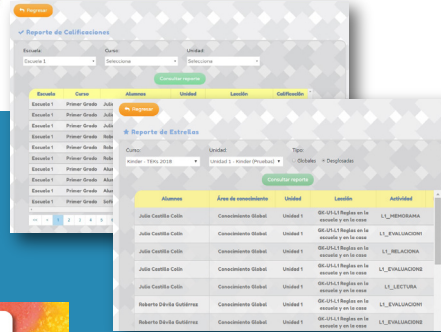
Regresar

Reporte de Calificaciones

Escuela: Escuela 1

Curso: Seleccione

Unidad: Seleccione

Consultar reporte

| Escuela | Curso | Alumnos | Unidad | Lección | Calificación |
|---|---|---|---|---|---|
| Escuela 1 | Primer Grado | Julia | | | |
| Escuela 1 | Primer Grado | Julia | | | |
| Escuela 1 | Primer Grado | Julia | | | |
| Escuela 1 | Primer Grado | Julia | | | |
| Escuela 1 | Primer Grado | Rob | | | |
| Escuela 1 | Primer Grado | Alu | | | |
| Escuela 1 | Primer Grado | Alu | | | |
| Escuela 1 | Primer Grado | Alu | | | |
| Escuela 1 | Primer Grado | Alu | | | |
| Escuela 1 | Primer Grado | Sof | | | |

« ‹ 1 2 3 4 5 6

Regresar

Reporte de Estrellas

Curso: Kinder - Tikto 2018

Unidad: Unidad 1 - Kinder (Pruebas)

Tipo: Globales Desglosadas

Consultar reporte

| Alumnos | Área de conocimiento | Unidad | Lección | Actividad |
|---|---|---|---|---|
| Julia Castilla Colín | Conocimiento Global | Unidad 1 | GK-U1-L1 Reglas en la escuela y en la casa | L1_MEMORAMA |
| Julia Castilla Colín | Conocimiento Global | Unidad 1 | GK-U1-L1 Reglas en la escuela y en la casa | L1_EVALUACIONI |
| Julia Castilla Colín | Conocimiento Global | Unidad 1 | GK-U1-L1 Reglas en la escuela y en la casa | L1_RELACIONA |
| Julia Castilla Colín | Conocimiento Global | Unidad 1 | GK-U1-L1 Reglas en la escuela y en la casa | L1_EVALUACIONI |
| Julia Castilla Colín | Conocimiento Global | Unidad 1 | GK-U1-L1 Reglas en la escuela y en la casa | L1_LECTURA |
| Roberto Dávila Gutiérrez | Conocimiento Global | Unidad 1 | GK-U1-L1 Reglas en la escuela y en la casa | L1_EVALUACIONI |
| Roberto Dávila Gutiérrez | Conocimiento Global | Unidad 1 | GK-U1-L1 Reglas en la escuela y en la casa | L1_EVALUACIONI |